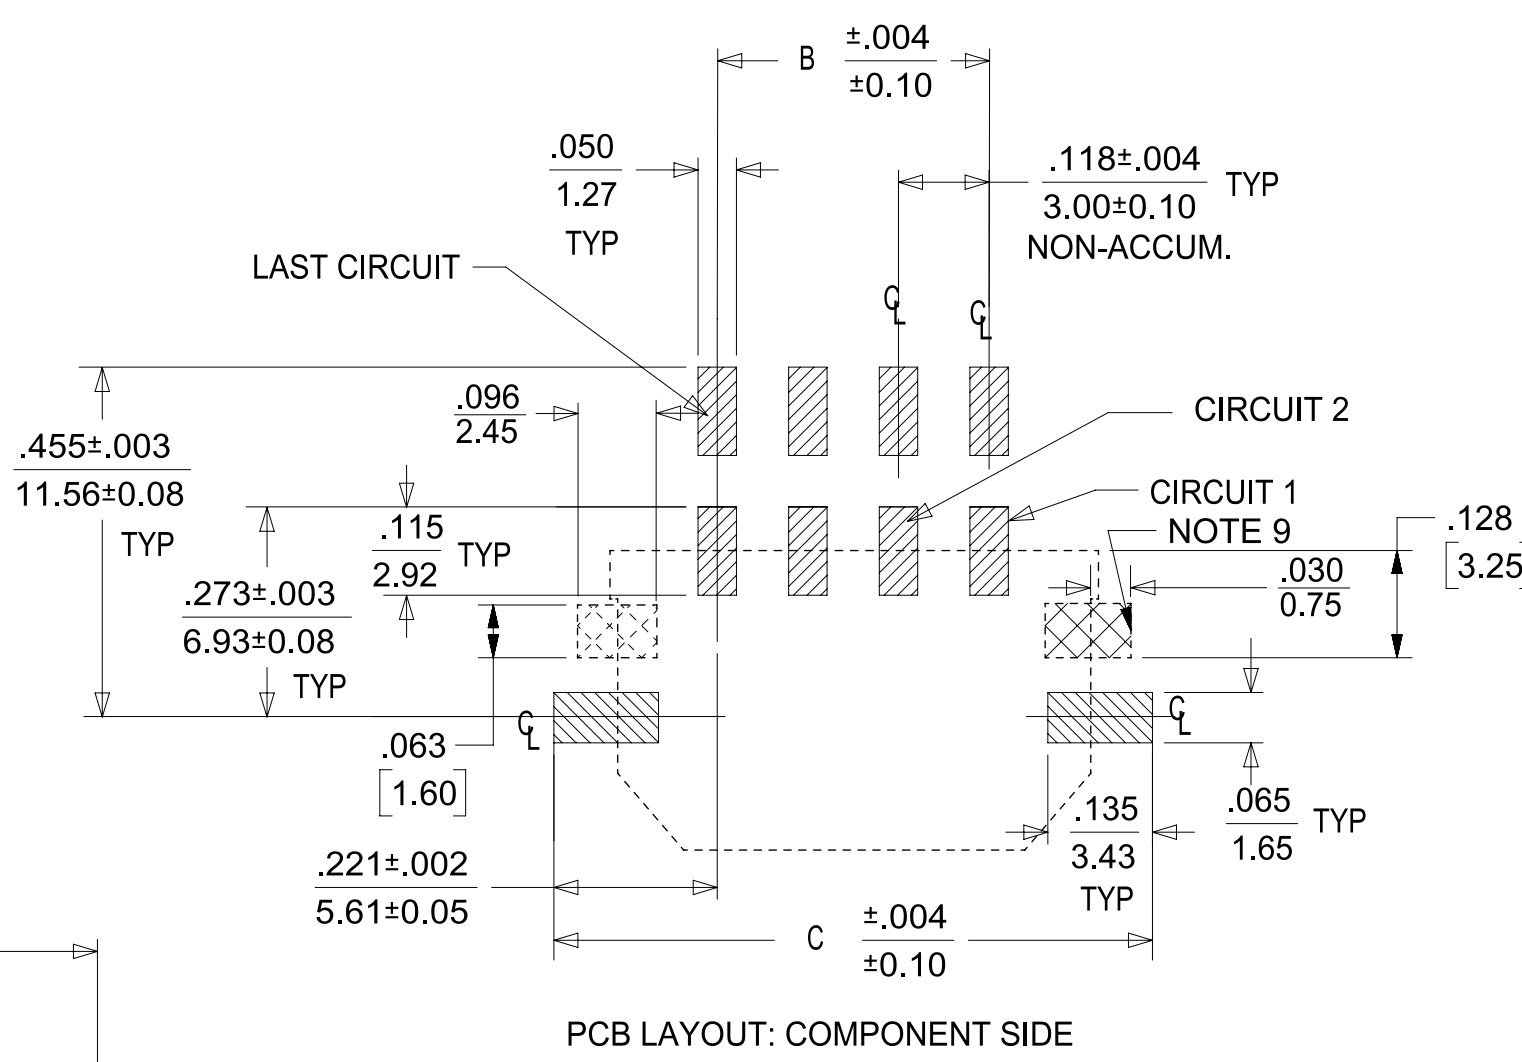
B $\frac{\pm.004}{\pm0.10}$

$\frac{.050}{1.27}$ TYP

$\frac{.118\pm.004}{3.00\pm0.10}$ TYP NON-ACCUM.

LAST CIRCUIT

℄ ℄

$\frac{.096}{2.45}$

CIRCUIT 2

$\frac{.455\pm.003}{11.56\pm0.08}$ TYP

CIRCUIT 1

NOTE 9

.128 [3.25]

$\frac{.115}{2.92}$ TYP

$\frac{.030}{0.75}$

$\frac{.273\pm.003}{6.93\pm0.08}$ TYP

℄ ℄

.063 [1.60]

$\frac{.135}{3.43}$ TYP

$\frac{.065}{1.65}$ TYP

$\frac{.221\pm.002}{5.61\pm0.05}$

C $\frac{\pm.004}{\pm0.10}$

PCB LAYOUT: COMPONENT SIDE